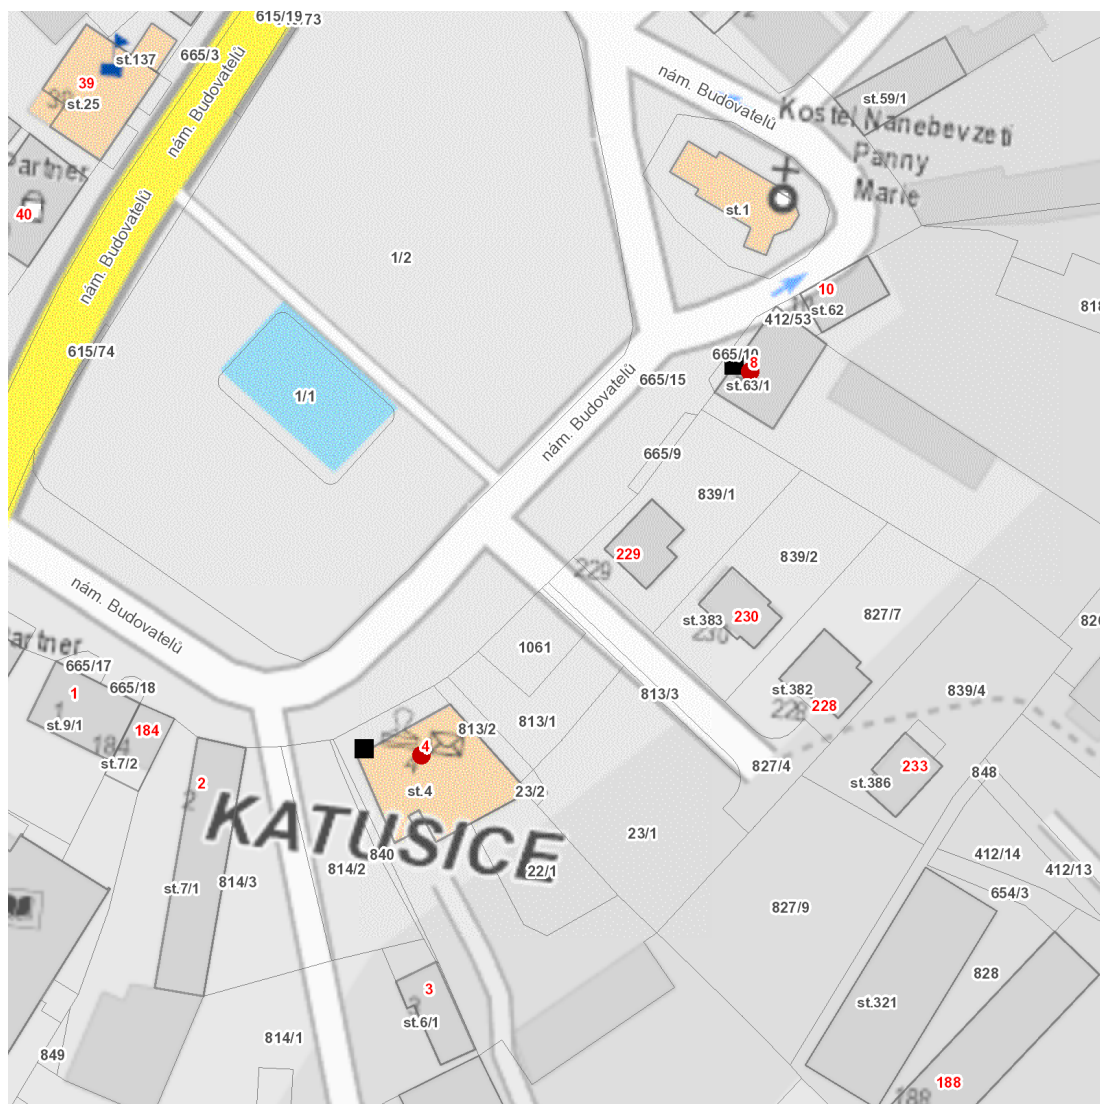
615/19
173
st.137
665/3
39
st.25
nám. Budovatelů
nám. Budovatelů
Kostel Nanebevzetí Panny Marie
st.59/1
st.1
artner
40
nám. Budovatelů
1/2
10
412/53
st.62
818
615/74
1/1
665/10
8
st.63/1
665/15
nám. Budovatelů
665/9
839/1
229
229
839/2
st.383
230
230
827/7
826
nám. Budovatelů
artner
665/17
1
665/18
st.9/1
184
184
st.7/2
1061
813/3
813/1
st.382
228
228
839/4
813/2
4
827/4
2
2
st.4
23/2
st.386
233
848
KATUSICE
23/1
814/2
840
22/1
412/14
412/13
st.7/1
814/3
654/3
827/9
828
3
st.6/1
st.321
814/1
849
188
188